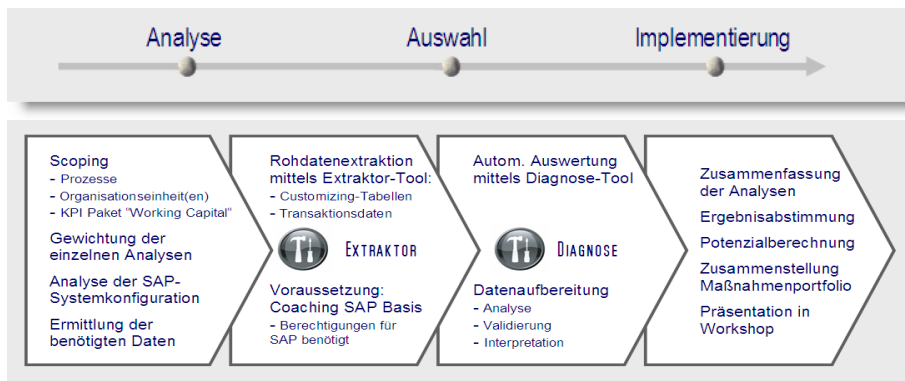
Analyse

Auswahl

Implementierung

Scoping
- Prozesse
- Organisationseinheit(en)
- KPI Paket "Working Capital"

Gewichtung der einzelnen Analysen

Analyse der SAP-Systemkonfiguration

Ermittlung der benötigten Daten

Rohdatenextraktion mittels Extraktor-Tool:
- Customizing-Tabellen
- Transaktionsdaten

EXTRAKTOR

Voraussetzung: Coaching SAP Basis
- Berechtigungen für SAP benötigt

Autom. Auswertung mittels Diagnose-Tool

DIAGNOSE

Datenaufbereitung
- Analyse
- Validierung
- Interpretation

Zusammenfassung der Analysen

Ergebnisabstimmung

Potenzialberechnung

Zusammenstellung Maßnahmenportfolio

Präsentation in Workshop